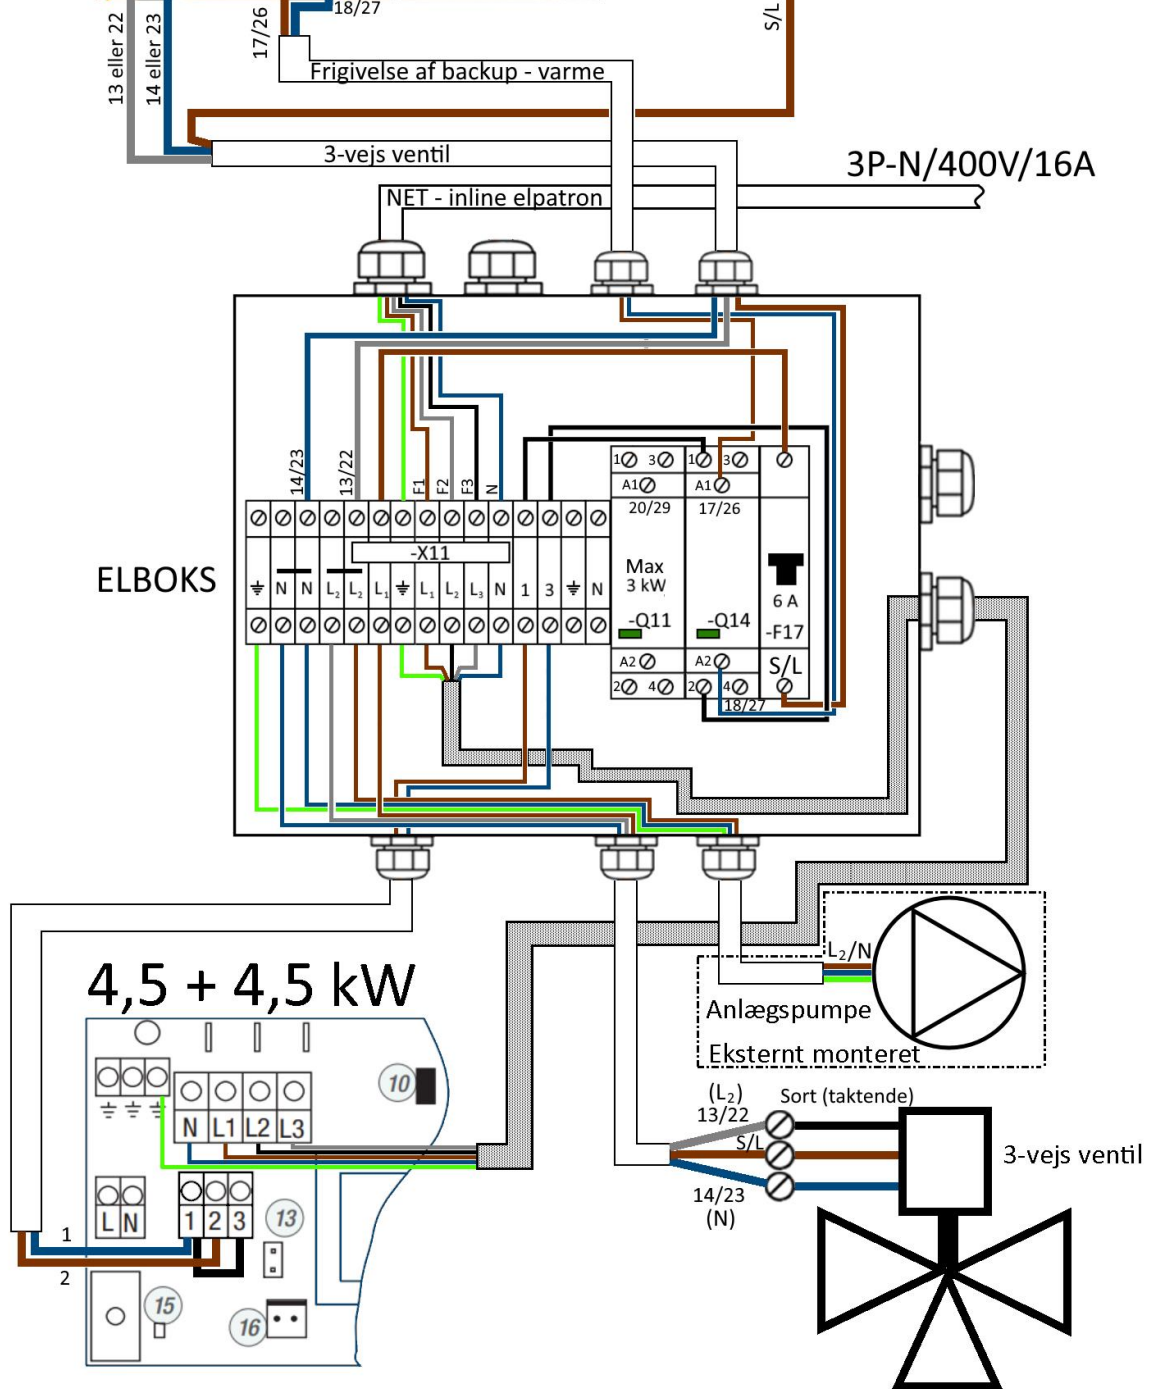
13 eller 22
14 eller 23
17/26
18/27
S/L
Frigivelse af backup - varme
3-vejs ventil
3P-N/400V/16A
NET - inline elpatron
14/23
13/22
F1
F2
F3
N
-X11
ELBOKS
N N $L_2$ $L_2$ $L_1$ $L_1$ $L_2$ $L_3$ N 1 3 N
1 3
A1
20/29
Max
3 kW
-Q11
A2
2 4
1 3
A1
17/26
-Q14
A2
2 4
18/27
6 A
-F17
S/L
$L_2$/N
Anlægspumpe
Eksternt monteret
4,5 + 4,5 kW
10
N L1 L2 L3
L N
1 2 3
13
1
2
15
16
($L_2$)
13/22
Sort (taktende)
S/L
14/23
(N)
3-vejs ventil